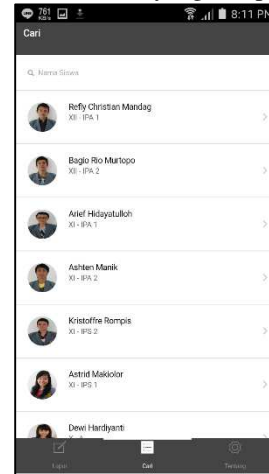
761 KB/s 8:11 PM

Cari

Nama Siswa

Refly Christian Mandag
XII - IPA 1

Bagio Rio Murtopo
XII - IPA 2

Arief Hidayatulloh
XI - IPA 1

Ashten Manik
XI - IPA 2

Kristoffre Rompis
XI - IPS 2

Astrid Makiolor
XI - IPS 1

Dewi Hardiyanti
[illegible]

Lapor

Cari

Tentang